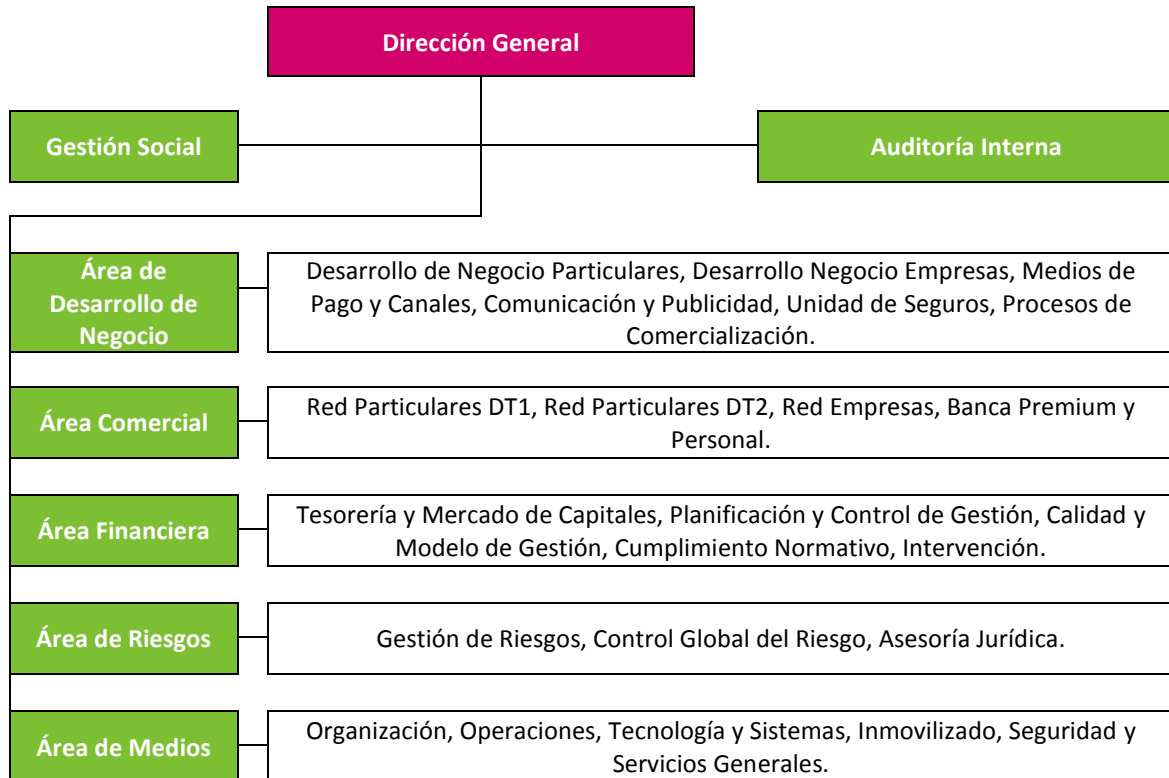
Dirección General

Gestión Social

Auditoría Interna

Área de Desarrollo de Negocio

Desarrollo de Negocio Particulares, Desarrollo Negocio Empresas, Medios de Pago y Canales, Comunicación y Publicidad, Unidad de Seguros, Procesos de Comercialización.

Área Comercial

Red Particulares DT1, Red Particulares DT2, Red Empresas, Banca Premium y Personal.

Área Financiera

Tesorería y Mercado de Capitales, Planificación y Control de Gestión, Calidad y Modelo de Gestión, Cumplimiento Normativo, Intervención.

Área de Riesgos

Gestión de Riesgos, Control Global del Riesgo, Asesoría Jurídica.

Área de Medios

Organización, Operaciones, Tecnología y Sistemas, Inmovilizado, Seguridad y Servicios Generales.